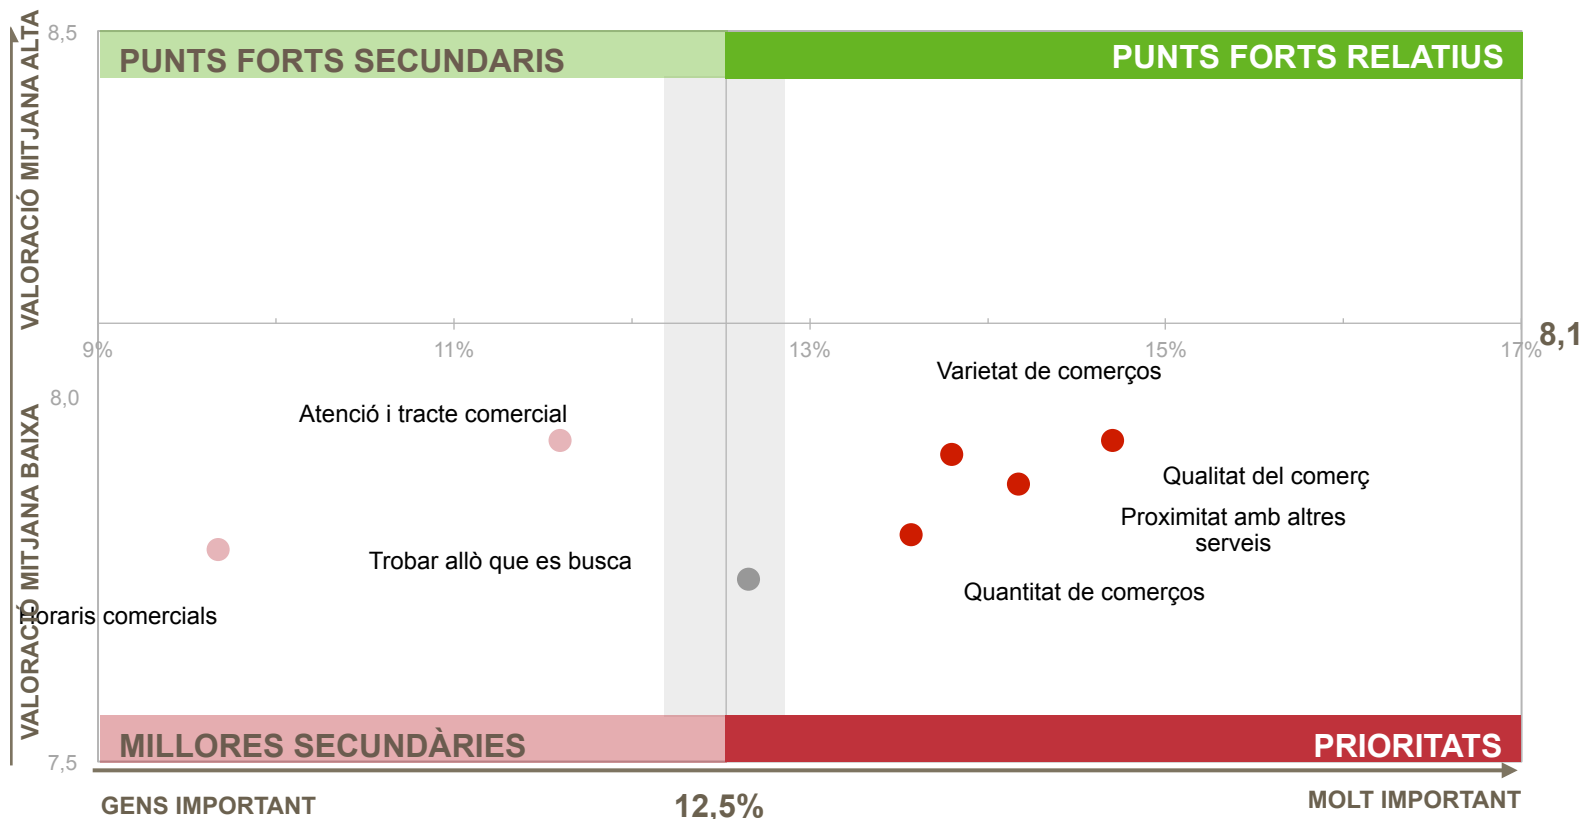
VALORACIÓ MITJANA ALTA
8,5
PUNTS FORTS SECUNDARIS
PUNTS FORTS RELATIUS
9%
11%
13%
15%
17%
8,1
Varietat de comerços
8,0
Atenció i tracte comercial
Qualitat del comerç
Proximitat amb altres serveis
Trobar allò que es busca
Quantitat de comerços
Horaris comercials
VALORACIÓ MITJANA BAIXA
7,5
MILLORES SECUNDÀRIES
PRIORITATS
GENS IMPORTANT
12,5%
MOLT IMPORTANT